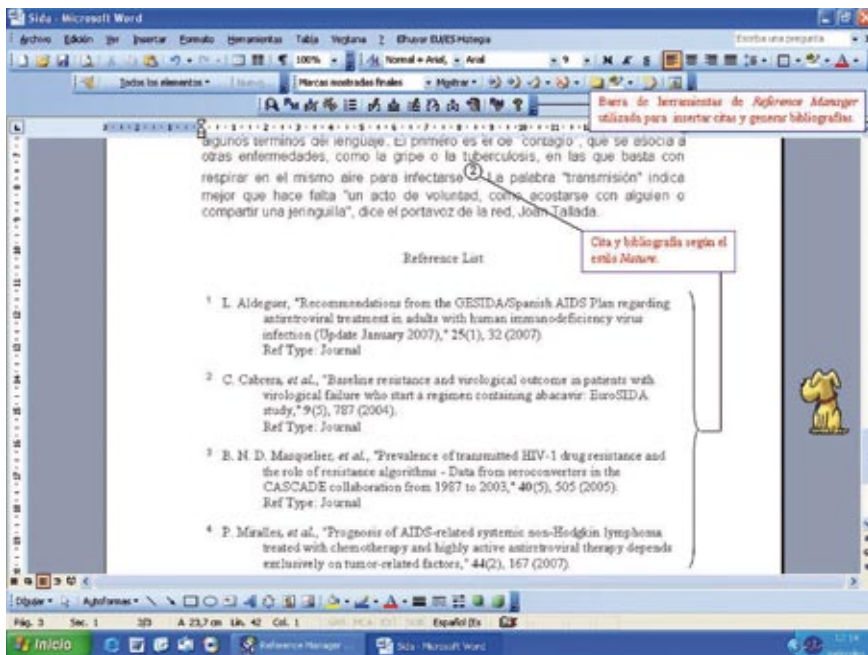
Sida - Microsoft Word

Archivo Edición Ver Insertar Formato Herramientas Tabla Ventana ? Ebuscar EUES Hotega

Escriba una pregunta

100% Normal + Arial, Arial 9 N K S

Todos los elementos Marcas mostradas finales Mostrar

Barra de herramientas de Reference Manager utilizada para insertar citas y generar bibliografías.

algunos términos del lenguaje. El primero es el de "contagio", que se asocia a otras enfermedades, como la gripe o la tuberculosis, en las que basta con respirar en el mismo aire para infectarse.$^{2}$ La palabra "transmisión" indica mejor que hace falta "un acto de voluntad, como acostarse con alguien o compartir una jeringuilla", dice el portavoz de la red, Joan Tallada.

Cita y bibliografía según el estilo Nature.

Reference List

$^{1}$ L. Aldeguer, "Recommendations from the GESIDA/Spanish AIDS Plan regarding antiretroviral treatment in adults with human immunodeficiency virus infection (Update January 2007)," 25(1), 32 (2007).
Ref Type: Journal

$^{2}$ C. Cabrera, et al., "Baseline resistance and virological outcome in patients with virological failure who start a regimen containing abacavir: EuroSIDA study," 9(5), 787 (2004).
Ref Type: Journal

$^{3}$ B. N. D. Masquelier, et al., "Prevalence of transmitted HIV-1 drug resistance and the role of resistance algorithms - Data from seroconverters in the CASCADE collaboration from 1987 to 2003," 40(5), 505 (2005).
Ref Type: Journal

$^{4}$ P. Miralles, et al., "Prognosis of AIDS-related systemic non-Hodgkin lymphoma treated with chemotherapy and highly active antiretroviral therapy depends exclusively on tumor-related factors," 44(2), 167 (2007).

Dibujar Autoformas

Pág. 3 Sec. 1 3/3 A 23,7 cm Lín. 42 Col. 1 Español (Es

Inicio Reference Manager Sida - Microsoft Word